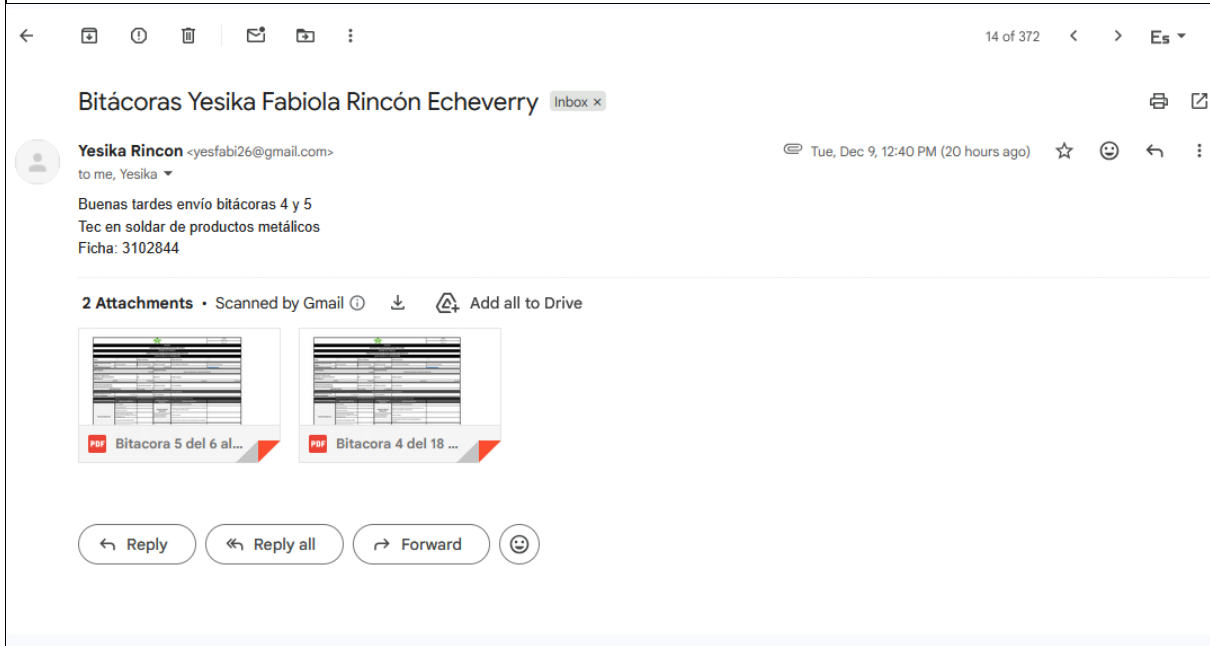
14 of 372

Es

Bitácoras Yesika Fabiola Rincón Echeverry Inbox ×

Yesika Rincon <yesfabi26@gmail.com>
to me, Yesika

Tue, Dec 9, 12:40 PM (20 hours ago)

Buenas tardes envío bitácoras 4 y 5
Tec en soldar de productos metálicos
Ficha: 3102844

2 Attachments • Scanned by Gmail ⓘ Add all to Drive

PDF Bitacora 5 del 6 al...

PDF Bitacora 4 del 18 ...

Reply Reply all Forward